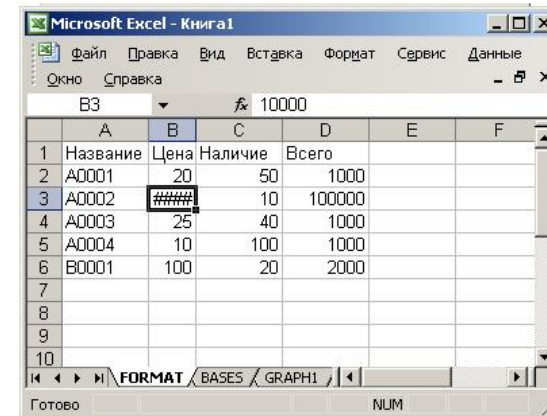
Microsoft Excel - Книга1

Файл Правка Вид Вставка Формат Сервис Данные
Окно Справка

B3 $f_x$ 10000

| | A | B | C | D | E | F |
|---|---|---|---|---|---|---|
| 1 | Название | Цена | Наличие | Всего | | |
| 2 | A0001 | 20 | 50 | 1000 | | |
| 3 | A0002 | #### | 10 | 100000 | | |
| 4 | A0003 | 25 | 40 | 1000 | | |
| 5 | A0004 | 10 | 100 | 1000 | | |
| 6 | B0001 | 100 | 20 | 2000 | | |
| 7 | | | | | | |
| 8 | | | | | | |
| 9 | | | | | | |
| 10 | | | | | | |

FORMAT BASES GRAPH1

Готово NUM